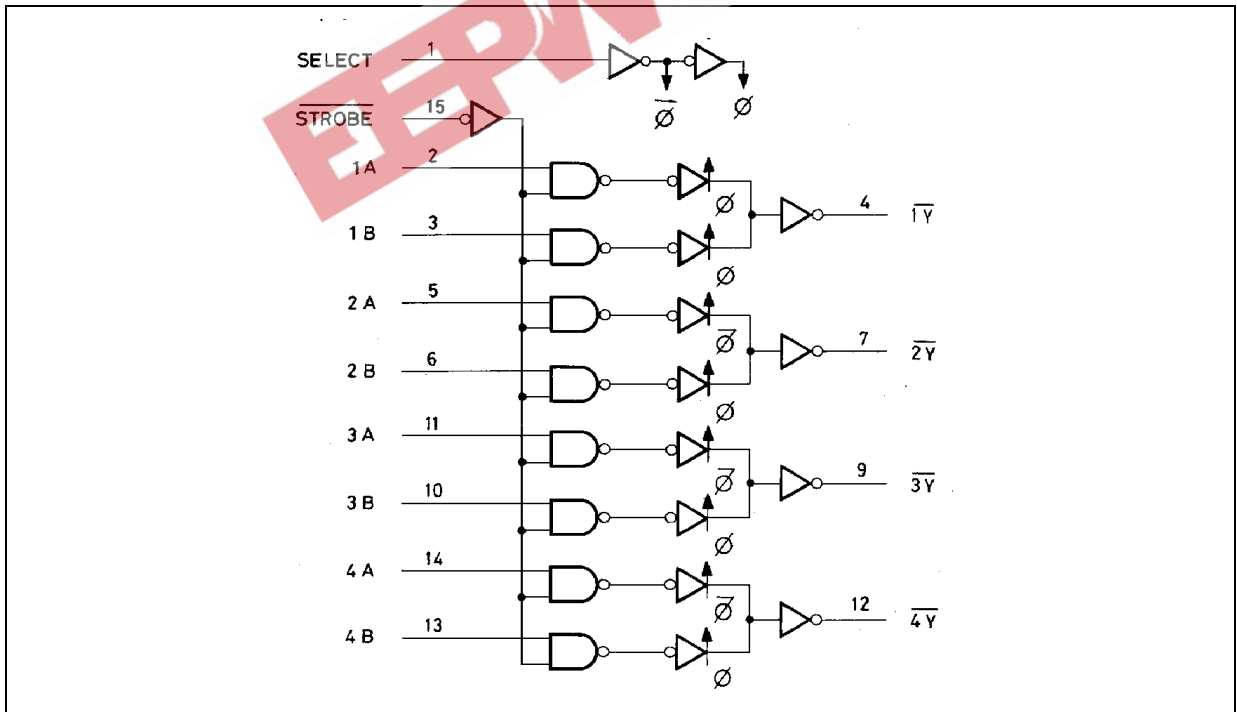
SELECT 1
$\overline{\text{STROBE}}$ 15
$\overline{\varnothing}$ $\varnothing$
1A 2
1B 3
2A 5
2B 6
3A 11
3B 10
4A 14
4B 13
$\varnothing$ $\varnothing$ $\overline{\varnothing}$ $\varnothing$ $\overline{\varnothing}$ $\varnothing$ $\overline{\varnothing}$ $\varnothing$
4 $\overline{1Y}$
7 $\overline{2Y}$
9 $\overline{3Y}$
12 $\overline{4Y}$
EEPW